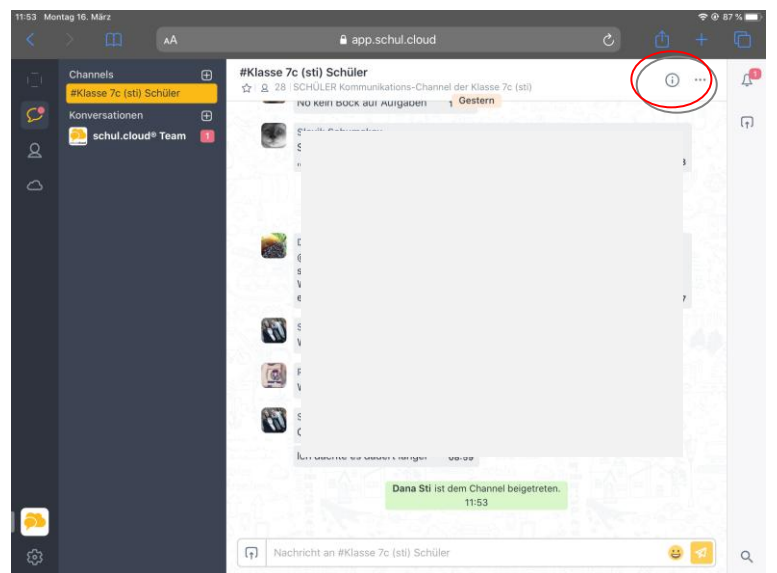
11:53 Montag 16. März

87 %

AA

app.schul.cloud

Channels

#Klasse 7c (sti) Schüler

Konversationen

schul.cloud® Team

1

#Klasse 7c (sti) Schüler

28 SCHÜLER Kommunikations-Channel der Klasse 7c (sti)

No kein Bock auf Aufgaben

Gestern

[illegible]

Ich dachte es dauert länger 08:59

Dana Sti ist dem Channel beigetreten.

11:53

Nachricht an #Klasse 7c (sti) Schüler